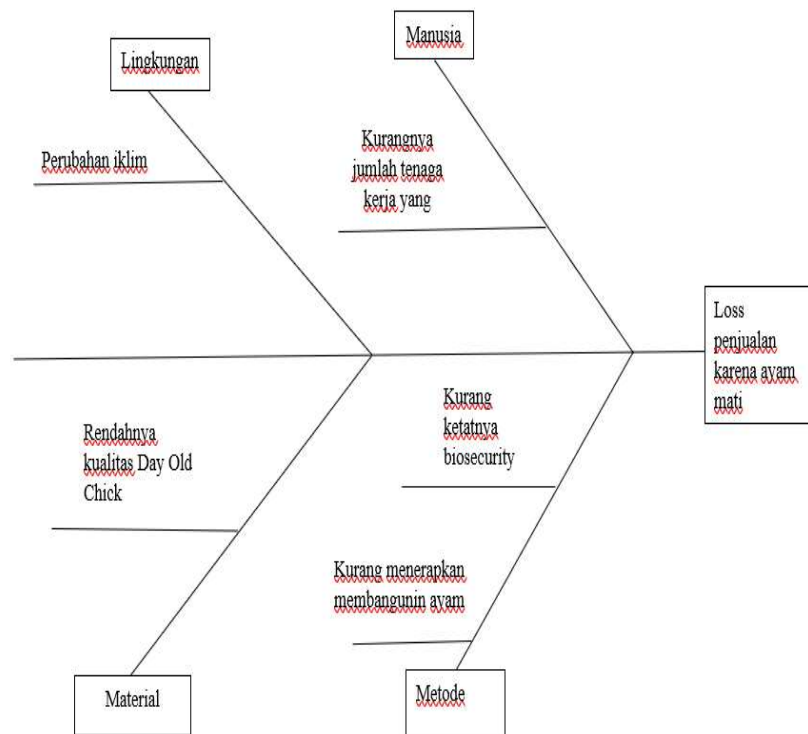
Manusia

Lingkungan

Perubahan iklim

Kurangnya jumlah tenaga kerja yang

Loss penjualan karena ayam mati

Kurang ketatnya biosecurity

Rendahnya kualitas Day Old Chick

Kurang menerapkan membangunin ayam

Material

Metode